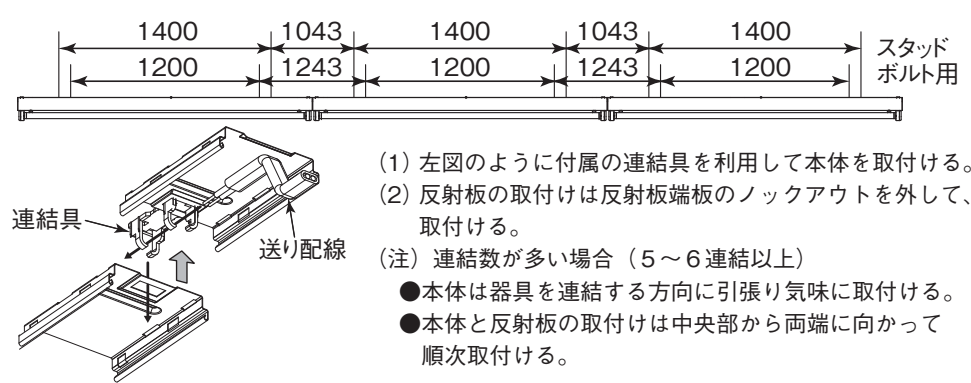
1400 1043 1400 1043 1400

1200 1243 1200 1243 1200

スタッドボルト用

連結具

送り配線

(1) 左図のように付属の連結具を利用して本体を取付ける。

(2) 反射板の取付けは反射板端板のノックアウトを外して、取付ける。

(注) 連結数が多い場合（5～6連結以上）

●本体は器具を連結する方向に引張り気味に取付ける。

●本体と反射板の取付けは中央部から両端に向かって順次取付ける。